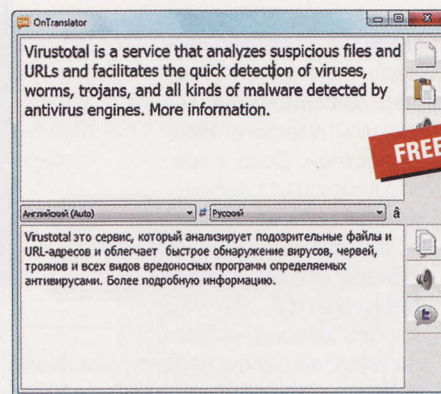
OnTranslator

Virustotal is a service that analyzes suspicious files and URLs and facilitates the quick detection of viruses, worms, trojans, and all kinds of malware detected by antivirus engines. More information.

FREE

Английский (Auto)

Русский

â

Virustotal это сервис, который анализирует подозрительные файлы и URL-адресов и облегчает быстрое обнаружение вирусов, червей, троянов и всех видов вредоносных программ определяемых антивирусами. Более подробную информацию.